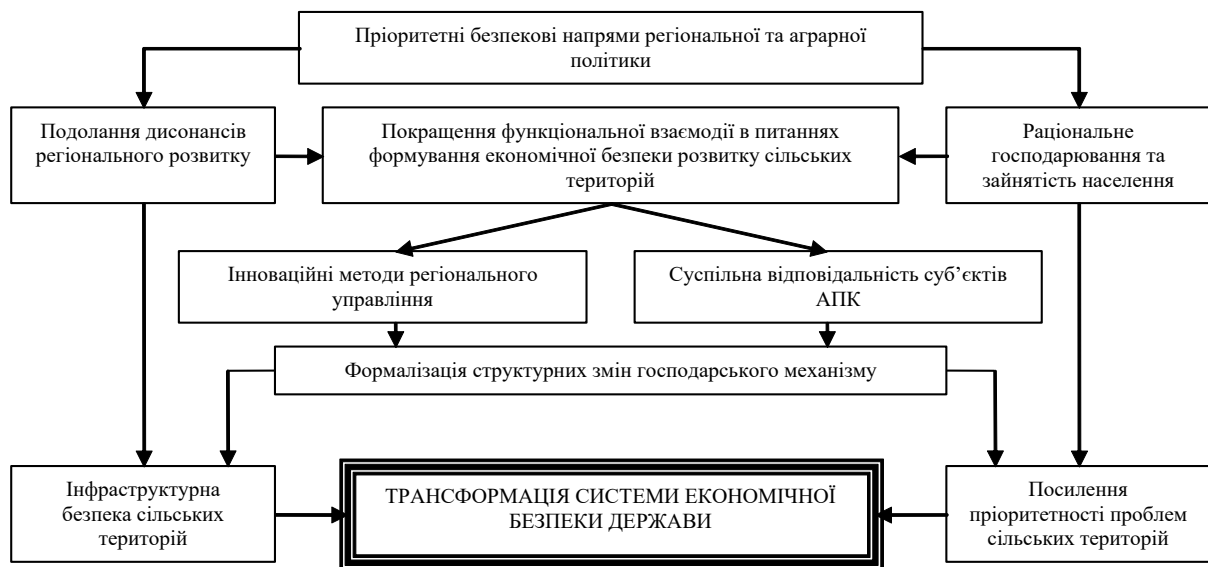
Пріоритетні безпекові напрями регіональної та аграрної політики

Подолання дисонансів регіонального розвитку

Покращення функціональної взаємодії в питаннях формування економічної безпеки розвитку сільських територій

Раціональне господарювання та зайнятість населення

Інноваційні методи регіонального управління

Суспільна відповідальність суб'єктів АПК

Формалізація структурних змін господарського механізму

Інфраструктурна безпека сільських територій

ТРАНСФОРМАЦІЯ СИСТЕМИ ЕКОНОМІЧНОЇ БЕЗПЕКИ ДЕРЖАВИ

Посилення пріоритетності проблем сільських територій